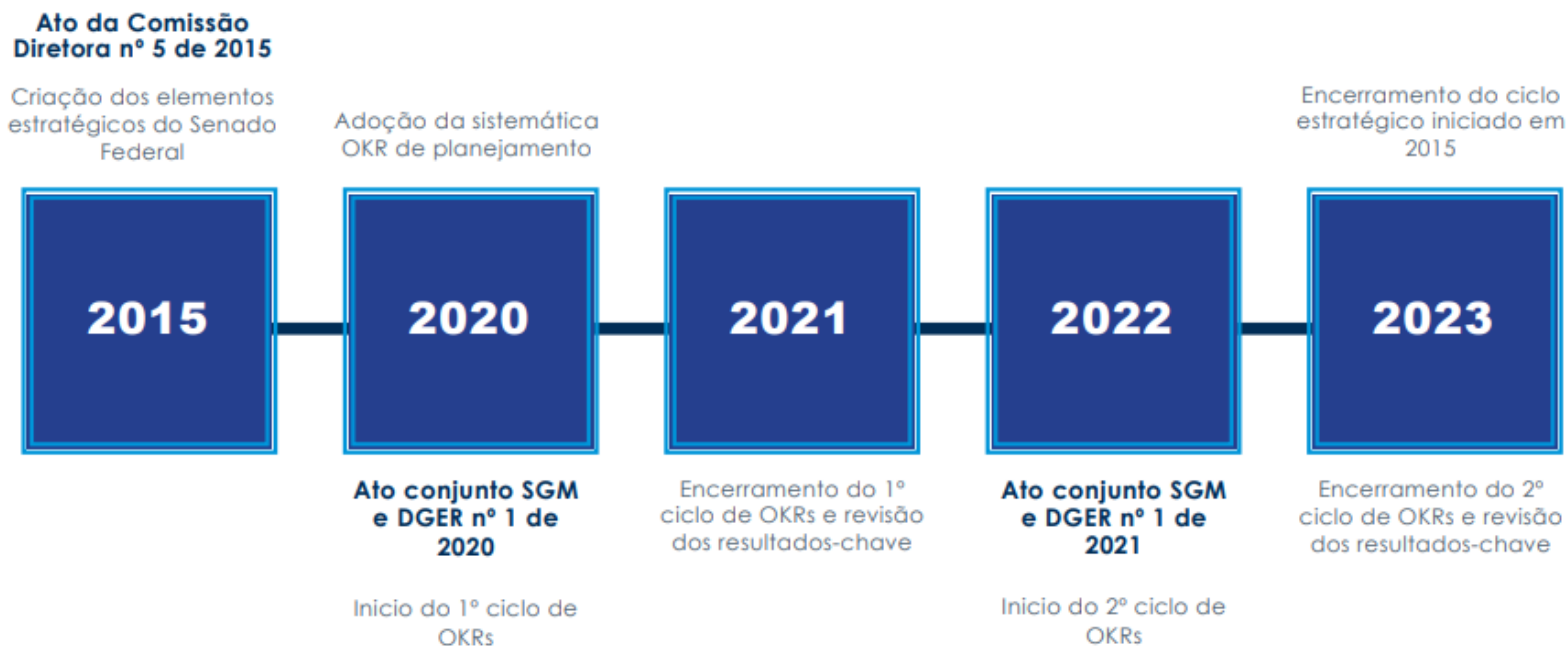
Ato da Comissão Diretora nº 5 de 2015

Criação dos elementos estratégicos do Senado Federal

2015

Adoção da sistemática OKR de planejamento

2020

Ato conjunto SGM e DGER nº 1 de 2020

Inicio do 1º ciclo de OKRs

2021

Encerramento do 1º ciclo de OKRs e revisão dos resultados-chave

2022

Ato conjunto SGM e DGER nº 1 de 2021

Inicio do 2º ciclo de OKRs

Encerramento do ciclo estratégico iniciado em 2015

2023

Encerramento do 2º ciclo de OKRs e revisão dos resultados-chave